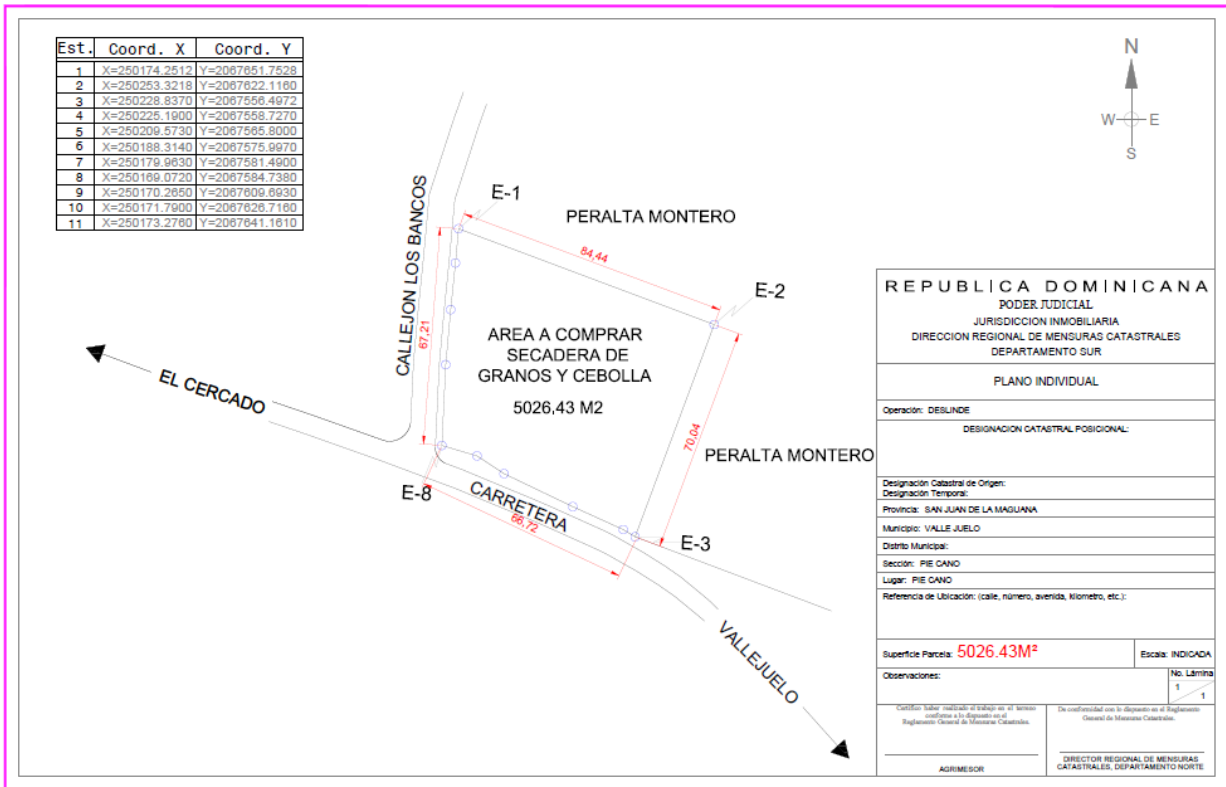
| Est. | Coord. X | Coord. Y |
|---|---|---|
| 1 | X=250174.2512 | Y=2067651.7528 |
| 2 | X=250253.3218 | Y=2067622.1160 |
| 3 | X=250228.8370 | Y=2067556.4972 |
| 4 | X=250225.1900 | Y=2067558.7270 |
| 5 | X=250209.5730 | Y=2067565.8000 |
| 6 | X=250188.3140 | Y=2067575.9970 |
| 7 | X=250179.9630 | Y=2067581.4900 |
| 8 | X=250169.0720 | Y=2067584.7380 |
| 9 | X=250170.2650 | Y=2067609.6930 |
| 10 | X=250171.7900 | Y=2067626.7160 |
| 11 | X=250173.2760 | Y=2067641.1610 |

N
W E
S

E-1
PERALTA MONTERO
84,44
E-2
CALLEJON LOS BANCOS
67,21
AREA A COMPRAR
SECADERA DE
GRANOS Y CEBOLLA
5026,43 M2
EL CERCADO
70,04
PERALTA MONTERO
E-8
CARRETERA
56,72
E-3
VALLEJUELO

REPUBLICA DOMINICANA
PODER JUDICIAL
JURISDICCION INMOBILIARIA
DIRECCION REGIONAL DE MENSURAS CATASTRALES
DEPARTAMENTO SUR

PLANO INDIVIDUAL

Operación: DESLINDE

DESIGNACION CATASTRAL POSICIONAL:

Designación Catastral de Origen:
Designación Temporal:
Provincia: SAN JUAN DE LA MAGUANA
Municipio: VALLE JUELO
Distrito Municipal:
Sección: PIE CANO
Lugar: PIE CANO
Referencia de Ubicación: (calle, número, avenida, kilometro, etc.):

Superficie Parcela: 5026.43M²
Escala: INDICADA
Observaciones:
No. Lámina
1
1

Certifico haber realizado el trabajo en el terreno conforme a lo dispuesto en el Reglamento General de Mensuras Catastrales.

De conformidad con lo dispuesto en el Reglamento General de Mensuras Catastrales.

AGRIMESOR

DIRECTOR REGIONAL DE MENSURAS CATASTRALES, DEPARTAMENTO NORTE